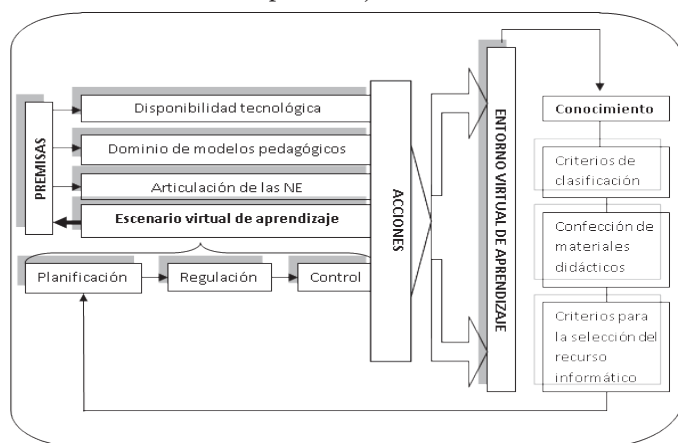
PREMISAS

Disponibilidad tecnológica

Dominio de modelos pedagógicos

Articulación de las NE

Escenario virtual de aprendizaje

Planificación

Regulación

Control

ACCIONES

ENTORNO VIRTUAL DE APRENDIZAJE

Conocimiento

Criterios de clasificación

Confección de materiales didácticos

Criterios para la selección del recurso informático